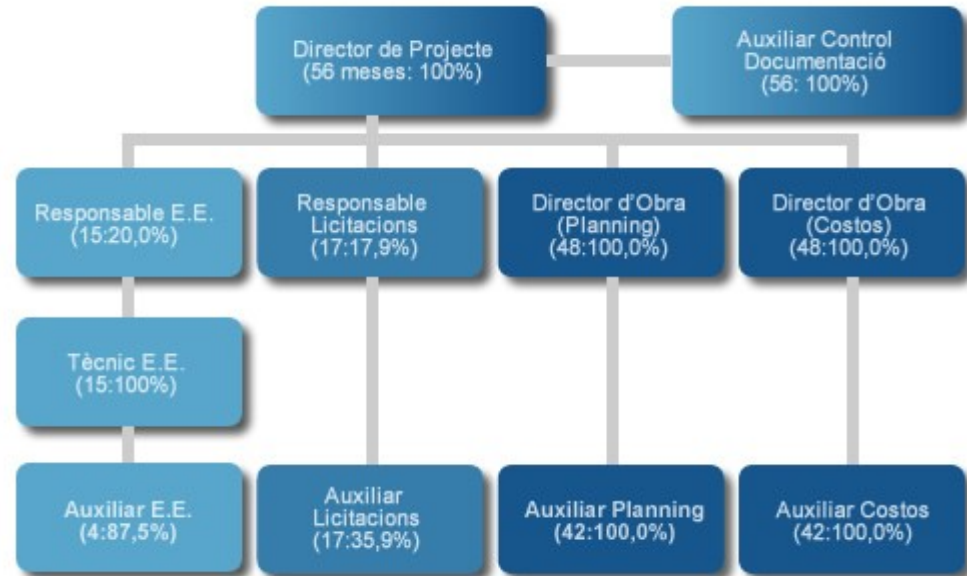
Director de Projecte
(56 meses: 100%)

Auxiliar Control Documentació
(56: 100%)

Responsable E.E.
(15:20,0%)

Responsable Licitacions
(17:17,9%)

Director d'Obra
(Planning)
(48:100,0%)

Director d'Obra
(Costos)
(48:100,0%)

Tècnic E.E.
(15:100%)

Auxiliar E.E.
(4:87,5%)

Auxiliar Licitacions
(17:35,9%)

Auxiliar Planning
(42:100,0%)

Auxiliar Costos
(42:100,0%)